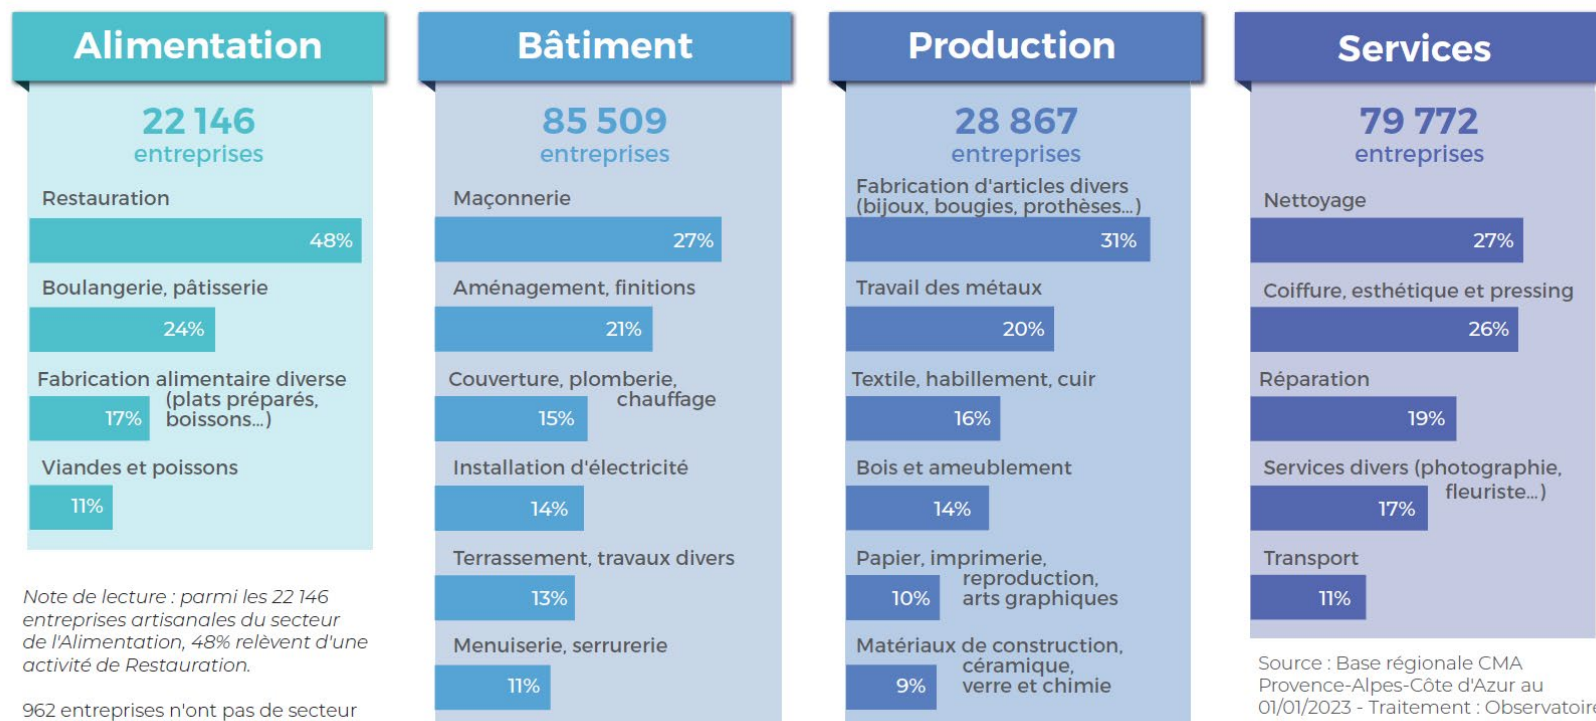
Alimentation

22 146
entreprises

Restauration

48%

Boulangerie, pâtisserie

24%

Fabrication alimentaire diverse (plats préparés, boissons...)

17%

Viandes et poissons

11%

Note de lecture : parmi les 22 146 entreprises artisanales du secteur de l'Alimentation, 48% relèvent d'une activité de Restauration.

962 entreprises n'ont pas de secteur

Bâtiment

85 509
entreprises

Maçonnerie

27%

Aménagement, finitions

21%

Couverture, plomberie, chauffage

15%

Installation d'électricité

14%

Terrassement, travaux divers

13%

Menuiserie, serrurerie

11%

Production

28 867
entreprises

Fabrication d'articles divers (bijoux, bougies, prothèses...)

31%

Travail des métaux

20%

Textile, habillement, cuir

16%

Bois et ameublement

14%

Papier, imprimerie, reproduction, arts graphiques

10%

Matériaux de construction, céramique, verre et chimie

9%

Services

79 772
entreprises

Nettoyage

27%

Coiffure, esthétique et pressing

26%

Réparation

19%

Services divers (photographie, fleuriste...)

17%

Transport

11%

Source : Base régionale CMA Provence-Alpes-Côte d'Azur au 01/01/2023 - Traitement : Observatoire